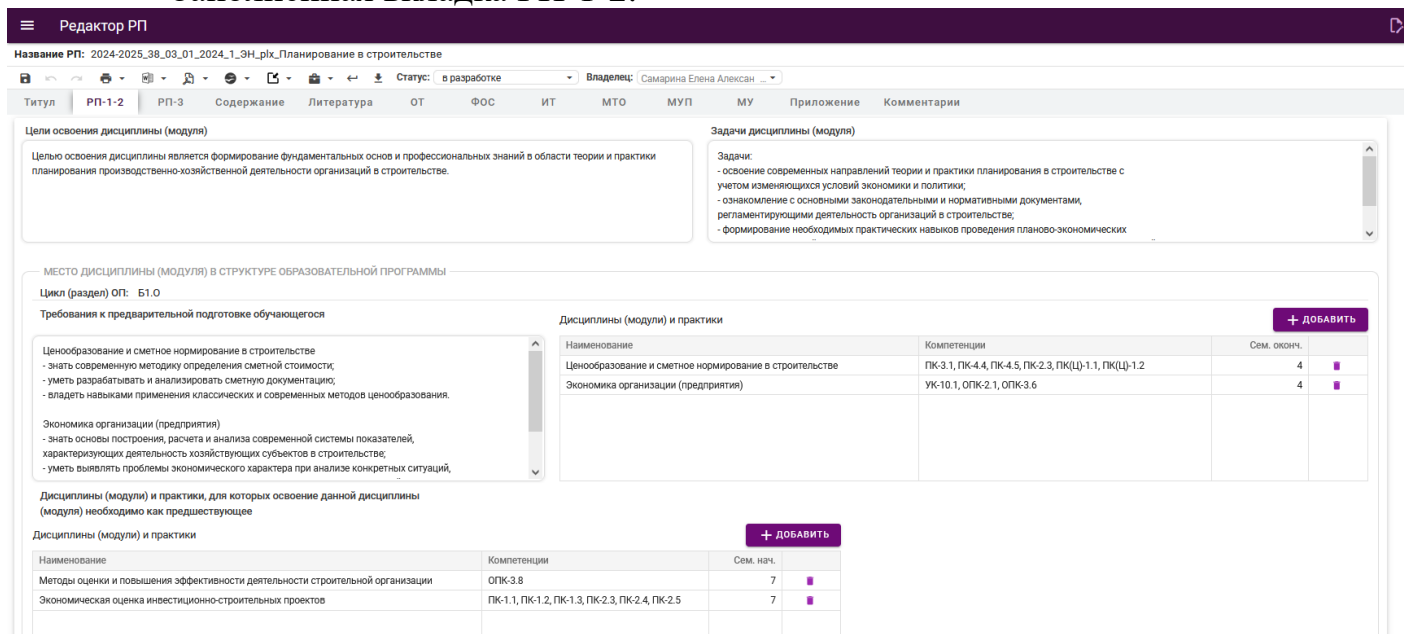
Редактор РП

Название РП: 2024-2025_38_03_01_2024_1_ЭН_plx_Планирование в строительстве

Статус: в разработке
Владелец: Самарина Елена Алексан ...

Титул | РП-1-2 | РП-3 | Содержание | Литература | ОТ | ФОС | ИТ | МТО | МУП | МУ | Приложение | Комментарии

Цели освоения дисциплины (модуля)

Целью освоения дисциплины является формирование фундаментальных основ и профессиональных знаний в области теории и практики планирования производственно-хозяйственной деятельности организаций в строительстве.

Задачи дисциплины (модуля)

Задачи:
- освоение современных направлений теории и практики планирования в строительстве с учетом изменяющихся условий экономики и политики;
- ознакомление с основными законодательными и нормативными документами, регламентирующими деятельность организаций в строительстве;
- формирование необходимых практических навыков проведения планово-экономических

МЕСТО ДИСЦИПЛИНЫ (МОДУЛЯ) В СТРУКТУРЕ ОБРАЗОВАТЕЛЬНОЙ ПРОГРАММЫ

Цикл (раздел) ОП: Б1.О

Требования к предварительной подготовке обучающегося

Ценообразование и сметное нормирование в строительстве
- знать современную методику определения сметной стоимости;
- уметь разрабатывать и анализировать сметную документацию;
- владеть навыками применения классических и современных методов ценообразования.

Экономика организации (предприятия)
- знать основы построения, расчета и анализа современной системы показателей, характеризующих деятельность хозяйствующих субъектов в строительстве;
- уметь выявлять проблемы экономического характера при анализе конкретных ситуаций,

Дисциплины (модули) и практики

+ ДОБАВИТЬ

| Наименование | Компетенции | Сем. оконч. | |
|---|---|---|---|
| Ценообразование и сметное нормирование в строительстве | ПК-3.1, ПК-4.4, ПК-4.5, ПК-2.3, ПК(Ц)-1.1, ПК(Ц)-1.2 | 4 | |
| Экономика организации (предприятия) | УК-10.1, ОПК-2.1, ОПК-3.6 | 4 | |

Дисциплины (модули) и практики, для которых освоение данной дисциплины (модуля) необходимо как предшествующее

Дисциплины (модули) и практики

+ ДОБАВИТЬ

| Наименование | Компетенции | Сем. нач. | |
|---|---|---|---|
| Методы оценки и повышения эффективности деятельности строительной организации | ОПК-3.8 | 7 | |
| Экономическая оценка инвестиционно-строительных проектов | ПК-1.1, ПК-1.2, ПК-1.3, ПК-2.3, ПК-2.4, ПК-2.5 | 7 | |